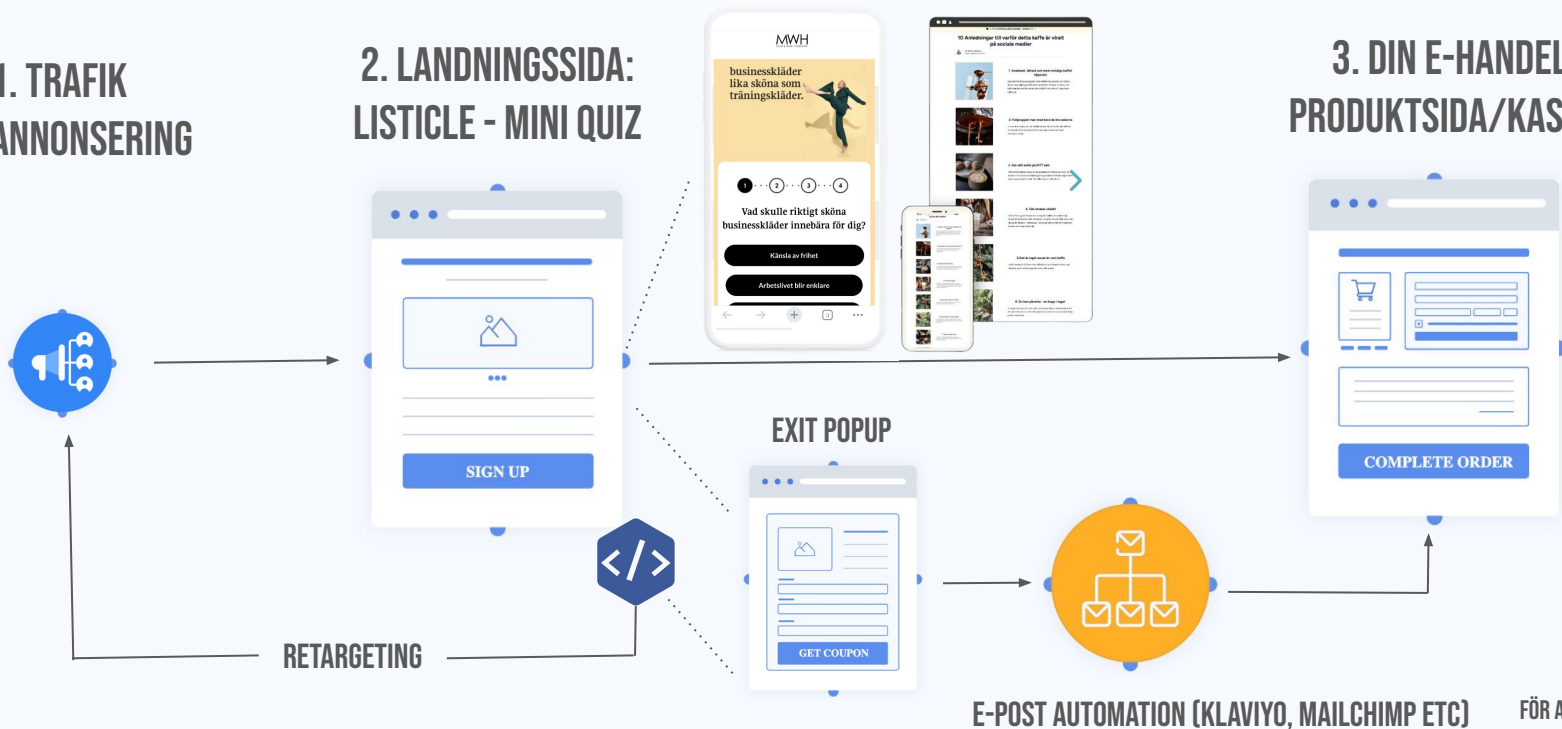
1. TRAFIK
ANNONSERING

2. LANDNINGSSIDA:
LISTICLE - MINI QUIZ

MWH

businesskläder lika sköna som träningskläder.

1 2 3 4

Vad skulle riktigt sköna businesskläder innebära för dig?

Känsla av frihet

Arbetslivet blir enklare

10 Anledningar till varför detta kaffe är viralt på sociala medier

3. DIN E-HANDEL
PRODUKTSIDA/KAS

SIGN UP

EXIT POPUP

GET COUPON

COMPLETE ORDER

RETARGETING

E-POST AUTOMATION (KLAVIYO, MAILCHIMP ETC)

FÖR A